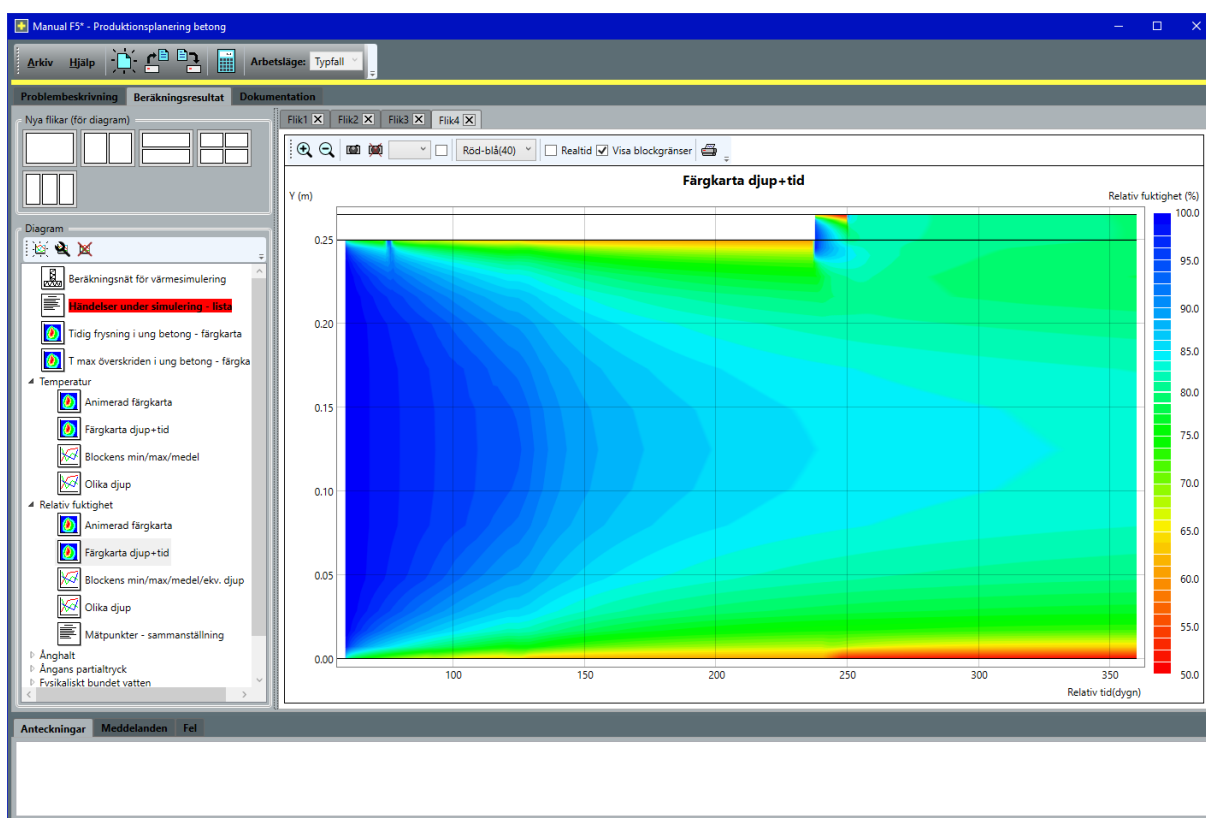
Manual F5* - Produktionsplanering betong

Arkiv Hjälp Arbetsläge: Typfall

Problembeskrivning Beräkningsresultat Dokumentation

Nya flikar (för diagram)

Diagram

Beräkningsnät för värmesimulering
Händelser under simulering - lista
Tidig frysning i ung betong - färgkarta
T max överskriden i ung betong - färgka
Temperatur
Animerad färgkarta
Färgkarta djup+tid
Blockens min/max/medel
Olika djup
Relativ fuktighet
Animerad färgkarta
Färgkarta djup+tid
Blockens min/max/medel/ekv. djup
Olika djup
Mätpunkter - sammanställning
Ånghalt
Ångans partialtryck
Fysikaliskt bundet vatten

Flik1 Flik2 Flik3 Flik4

Röd-blå(40) Realtid Visa blockgränser

Färgkarta djup+tid

Y (m)

Relativ fuktighet (%)

0.25
0.20
0.15
0.10
0.05
0.00

100 150 200 250 300 350

Relativ tid(dygn)

100.0
95.0
90.0
85.0
80.0
75.0
70.0
65.0
60.0
55.0
50.0

Anteckningar Meddelanden Fel